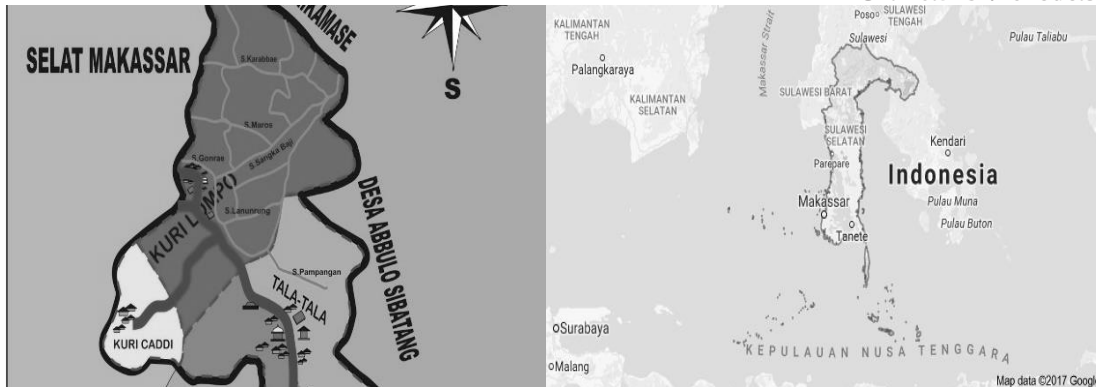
SELAT MAKASSAR
KAMASE
S
S.Karabbae
S.Maros
S.Gonrae
S.Sangka Bau
KURI LUMPO
S.Lanunrung
DESA ABBULO SIBATANG
S.Pampangan
TALA-TALA
KURI CADDI

KALIMANTAN TENGAH
Palangkaraya
KALIMANTAN SELATAN
Makassar Strait
Poso
SULAWESI TENGAH
Sulawesi
Pulau Taliabu
SULAWESI BARAT
SULAWESI SELATAN
Parepare
Kendari
Indonesia
Makassar
Tanete
Pulau Muna
Pulau Buton
Surabaya
Malang
KEPULAUAN NUSA TENGGARA
Map data ©2017 Googl